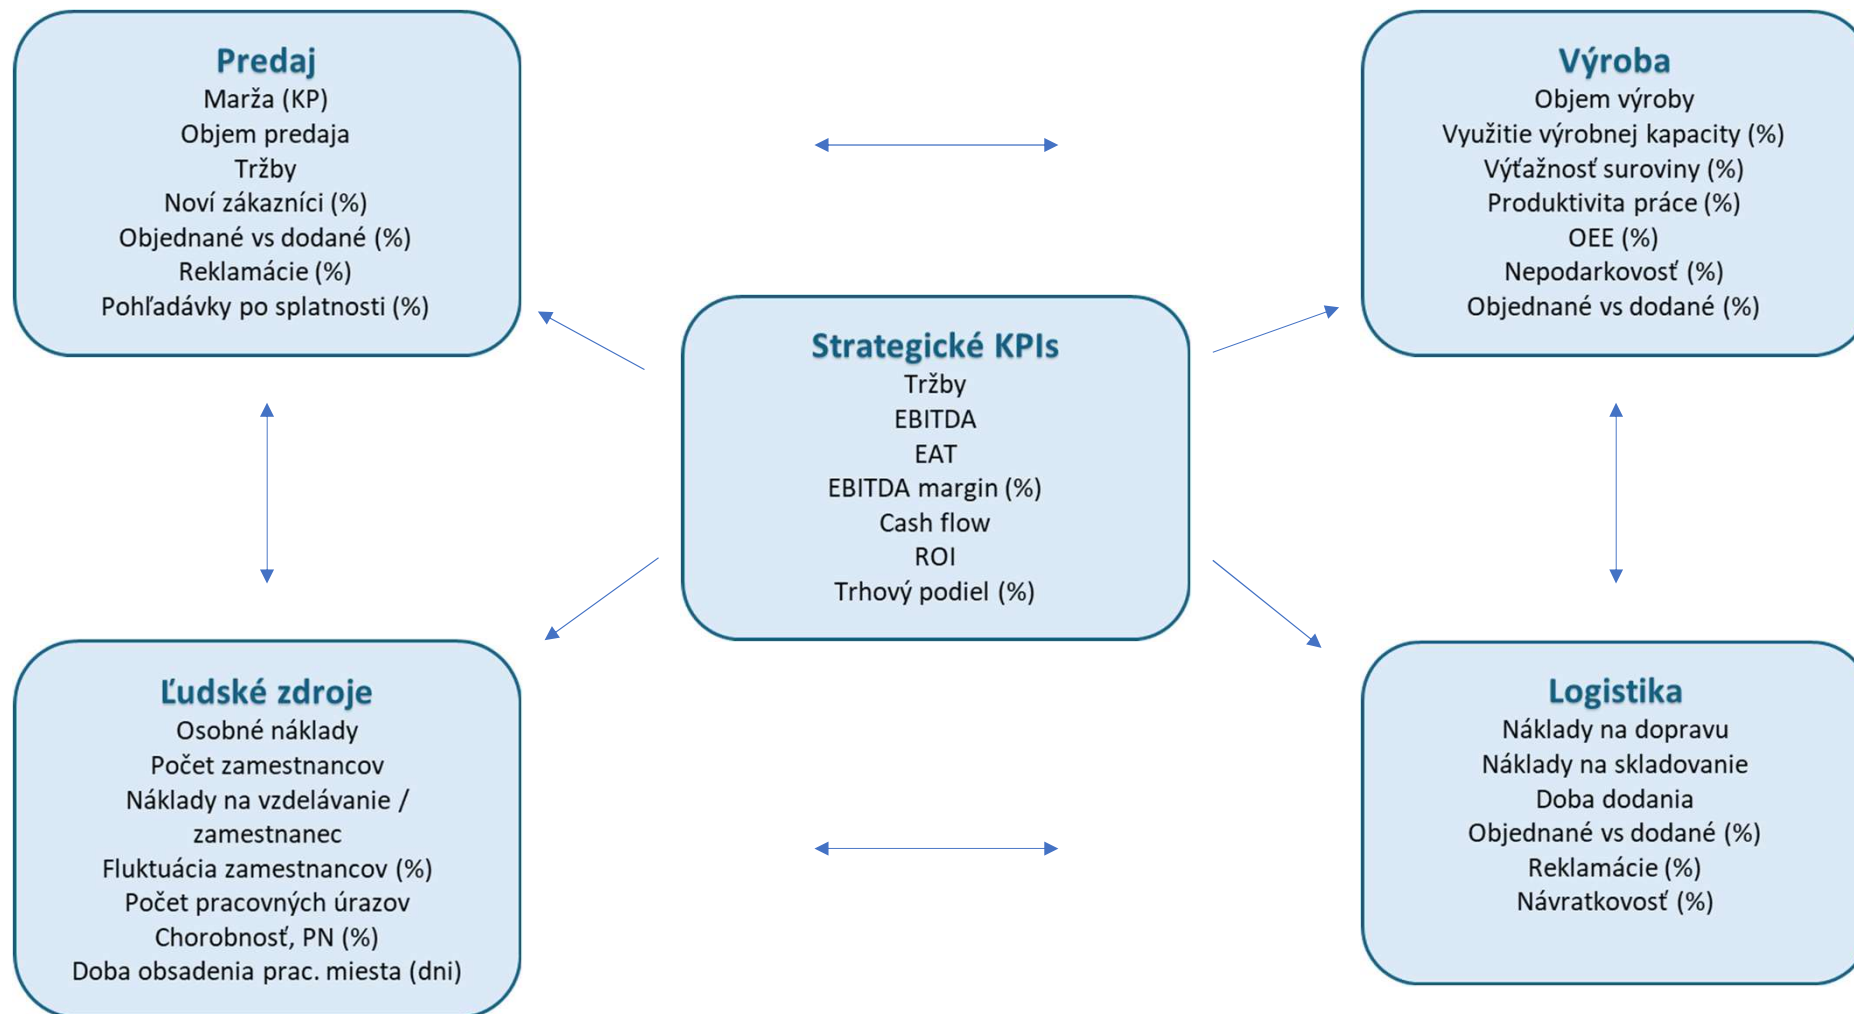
Predaj
Marža (KP)
Objem predaja
Tržby
Noví zákazníci (%)
Objednané vs dodané (%)
Reklamácie (%)
Pohľadávky po splatnosti (%)

Výroba
Objem výroby
Využitie výrobnej kapacity (%)
Výťažnosť suroviny (%)
Produktivita práce (%)
OEE (%)
Nepodarkovosť (%)
Objednané vs dodané (%)

Strategické KPIs
Tržby
EBITDA
EAT
EBITDA margin (%)
Cash flow
ROI
Trhový podiel (%)

Ľudské zdroje
Osobné náklady
Počet zamestnancov
Náklady na vzdelávanie / zamestnanec
Fluktuácia zamestnancov (%)
Počet pracovných úrazov
Chorobnosť, PN (%)
Doba obsadenia prac. miesta (dni)

Logistika
Náklady na dopravu
Náklady na skladovanie
Doba dodania
Objednané vs dodané (%)
Reklamácie (%)
Návratkovosť (%)